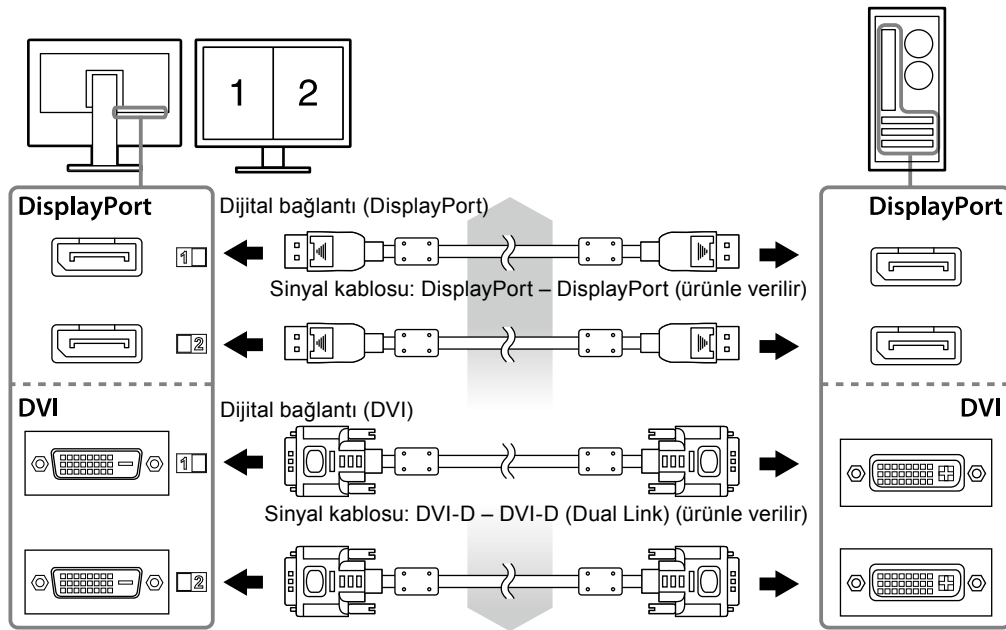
1 2

DisplayPort

Dijital bağlantı (DisplayPort)

DisplayPort

1

Sinyal kablosu: DisplayPort – DisplayPort (ürünle verilir)

2

DVI

Dijital bağlantı (DVI)

DVI

1

Sinyal kablosu: DVI-D – DVI-D (Dual Link) (ürünle verilir)

2